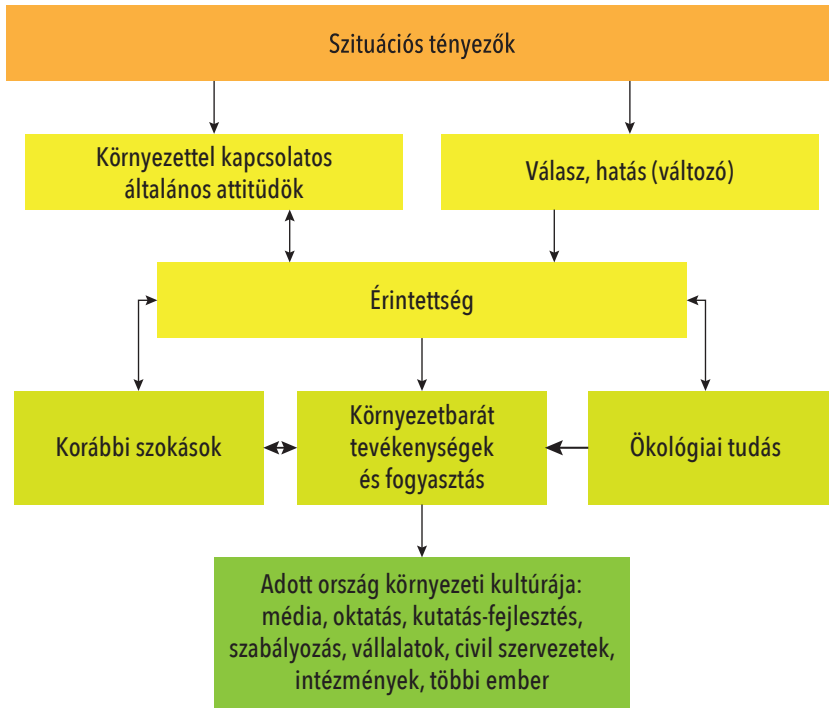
Szituációs tényezők

Környezettel kapcsolatos általános attitűdök

Válasz, hatás (változó)

Érintettség

Korábbi szokások

Környezetbarát tevékenységek és fogyasztás

Ökológiai tudás

Adott ország környezeti kultúrája: média, oktatás, kutatás-fejlesztés, szabályozás, vállalatok, civil szervezetek, intézmények, többi ember